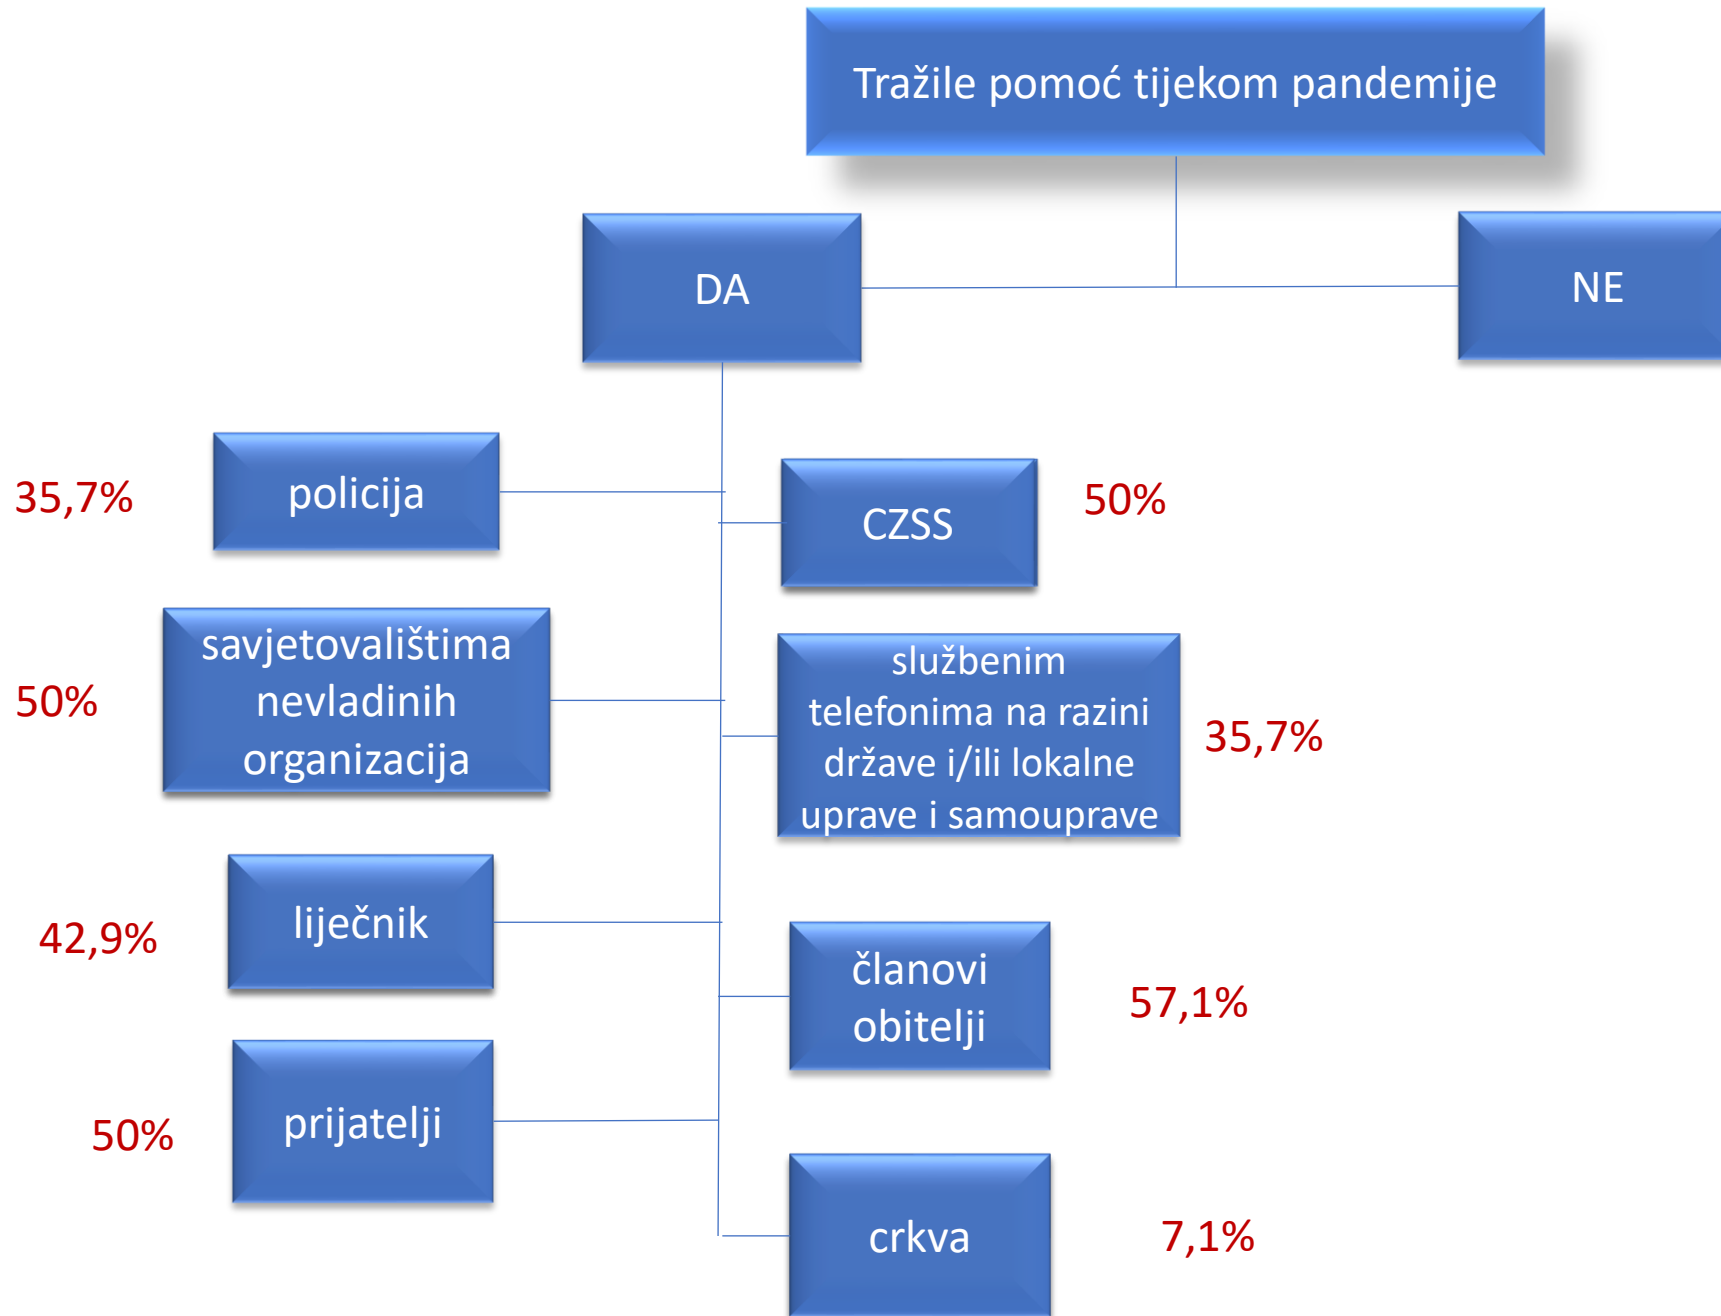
Tražile pomoć tijekom pandemije

DA

NE

35,7% policija

CZSS 50%

50% savjetovalištima nevladinih organizacija

službenim telefonima na razini države i/ili lokalne uprave i samouprave 35,7%

42,9% liječnik

članovi obitelji 57,1%

50% prijatelji

crkva 7,1%